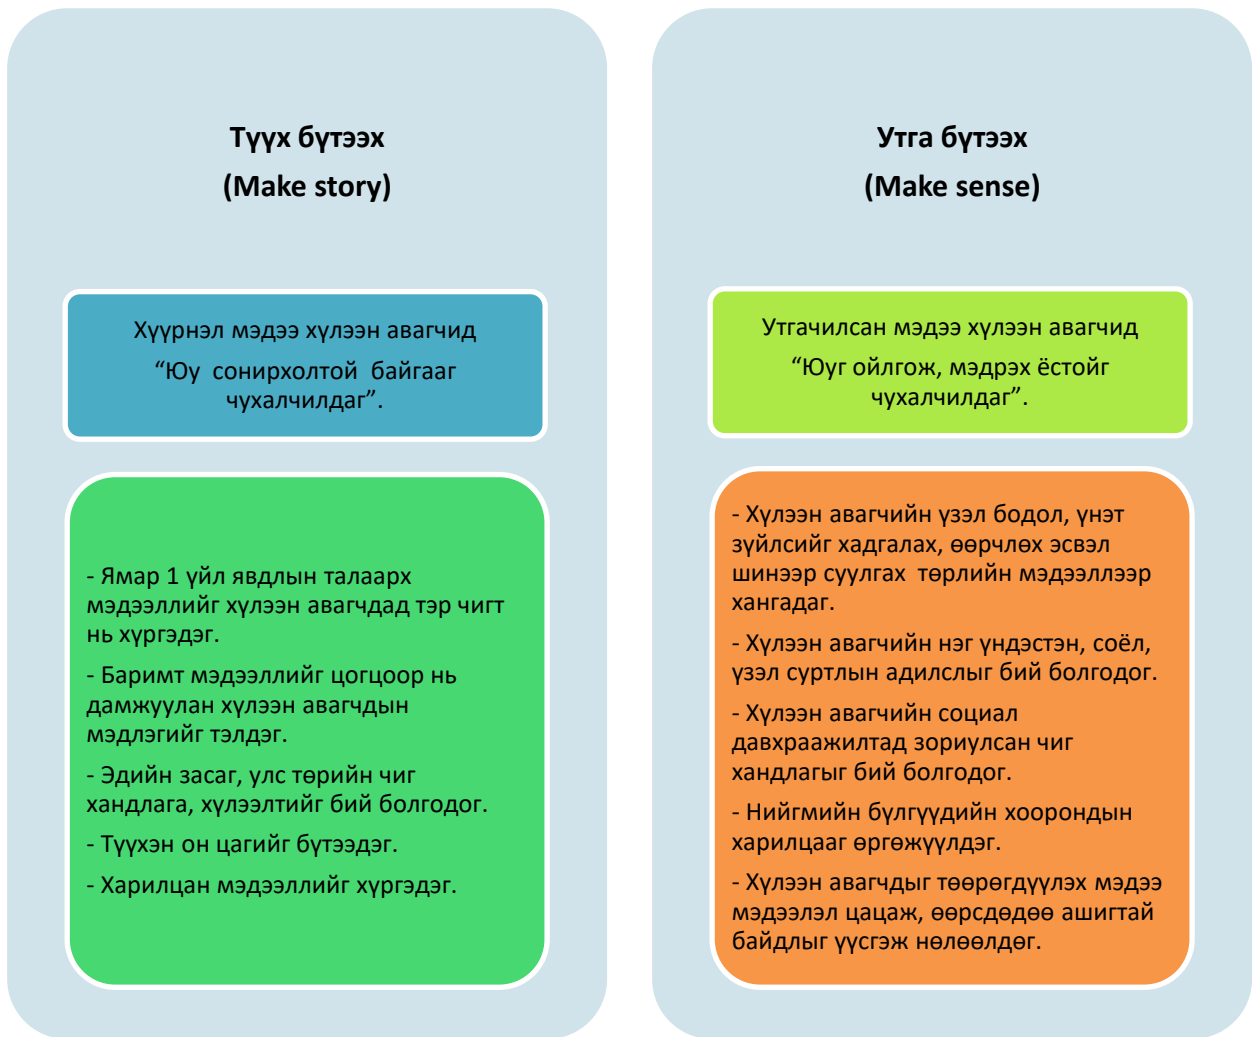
Түүх бүтээх
(Make story)

Хүүрнэл мэдээ хүлээн авагчид “Юу сонирхолтой байгааг чухалчилдаг”.

- Ямар 1 үйл явдлын талаарх мэдээллийг хүлээн авагчдад тэр чигт нь хүргэдэг.

- Баримт мэдээллийг цогцоор нь дамжуулан хүлээн авагчдын мэдлэгийг тэлдэг.

- Эдийн засаг, улс төрийн чиг хандлага, хүлээлтийг бий болгодог.

- Түүхэн он цагийг бүтээдэг.

- Харилцан мэдээллийг хүргэдэг.

Утга бүтээх
(Make sense)

Утгачилсан мэдээ хүлээн авагчид “Юуг ойлгож, мэдрэх ёстойг чухалчилдаг”.

- Хүлээн авагчийн үзэл бодол, үнэт зүйлсийг хадгалах, өөрчлөх эсвэл шинээр суулгах төрлийн мэдээллээр хангадаг.

- Хүлээн авагчийн нэг үндэстэн, соёл, үзэл суртлын адилслыг бий болгодог.

- Хүлээн авагчийн социал давхраажилтад зориулсан чиг хандлагыг бий болгодог.

- Нийгмийн бүлгүүдийн хоорондын харилцааг өргөжүүлдэг.

- Хүлээн авагчдыг төөрөгдүүлэх мэдээ мэдээлэл цацаж, өөрсдөдөө ашигтай байдлыг үүсгэж нөлөөлдөг.